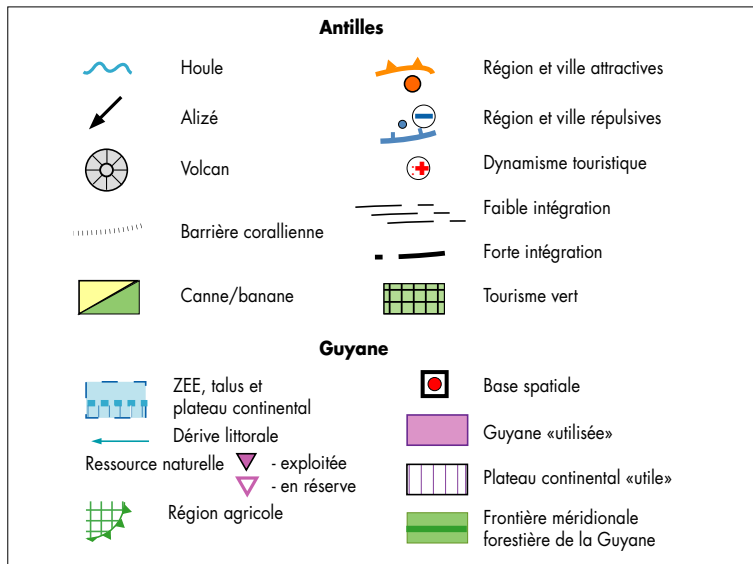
Antilles

Houle

Alizé

Volcan

Barrière corallienne

Canne/banane

Région et ville attractives

Région et ville répulsives

Dynamisme touristique

Faible intégration

Forte intégration

Tourisme vert

Guyane

ZEE, talus et plateau continental

Dérive littorale

Ressource naturelle - exploitée - en réserve

Région agricole

Base spatiale

Guyane «utilisée»

Plateau continental «utile»

Frontière méridionale forestière de la Guyane